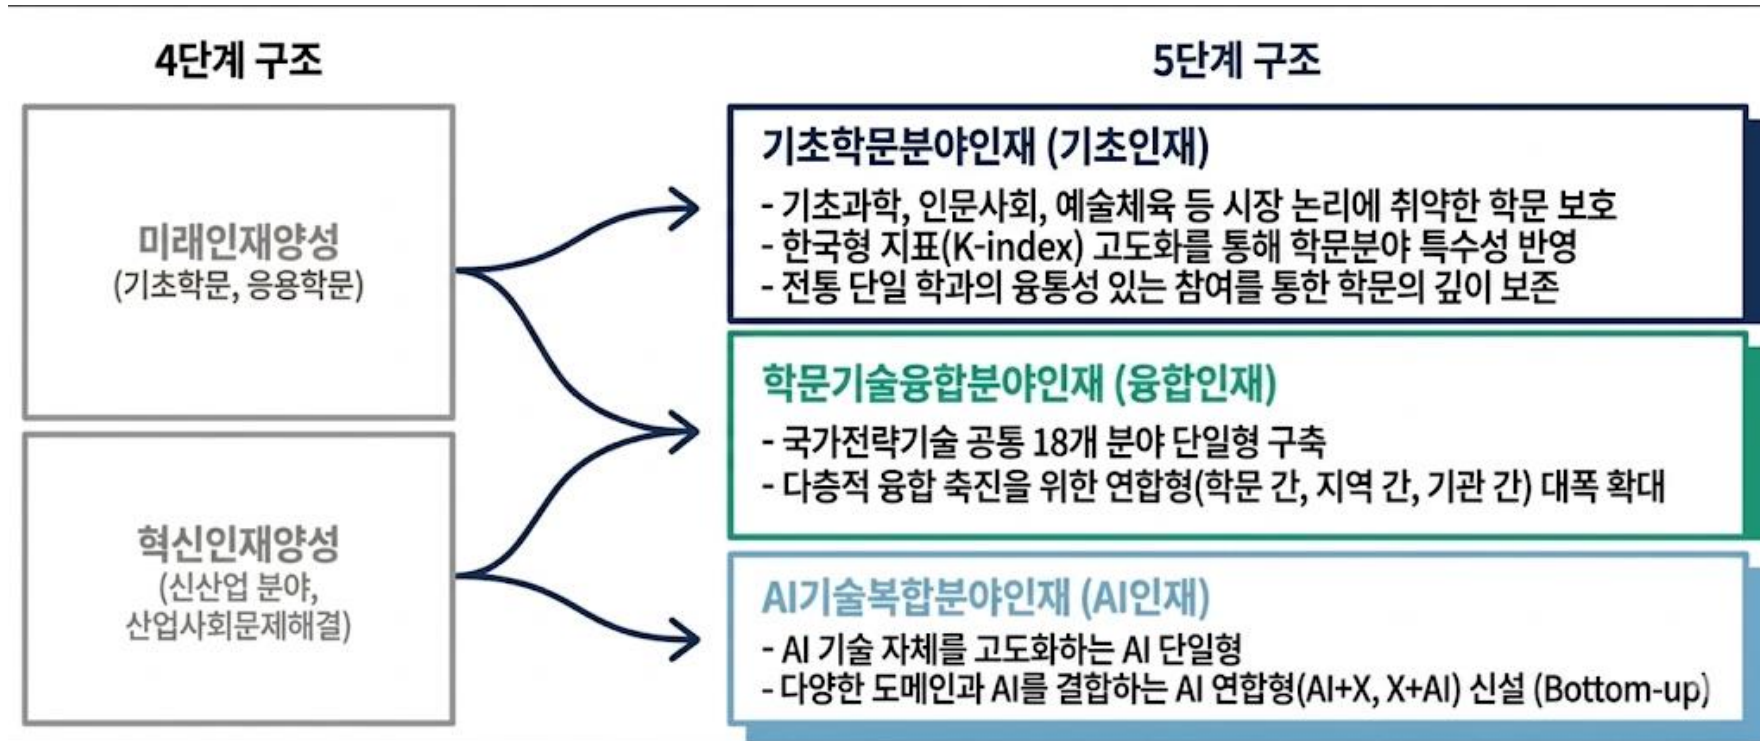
4단계 구조

미래인재양성
(기초학문, 응용학문)

혁신인재양성
(신산업 분야, 산업사회문제해결)

5단계 구조

기초학문분야인재 (기초인재)
- 기초과학, 인문사회, 예술체육 등 시장 논리에 취약한 학문 보호
- 한국형 지표(K-index) 고도화를 통해 학문분야 특수성 반영
- 전통 단일 학과의 융통성 있는 참여를 통한 학문의 깊이 보존

학문기술융합분야인재 (융합인재)
- 국가전략기술 공통 18개 분야 단일형 구축
- 다층적 융합 축진을 위한 연합형(학문 간, 지역 간, 기관 간) 대폭 확대

AI기술복합분야인재 (AI인재)
- AI 기술 자체를 고도화하는 AI 단일형
- 다양한 도메인과 AI를 결합하는 AI 연합형(AI+X, X+AI) 신설 (Bottom-up)